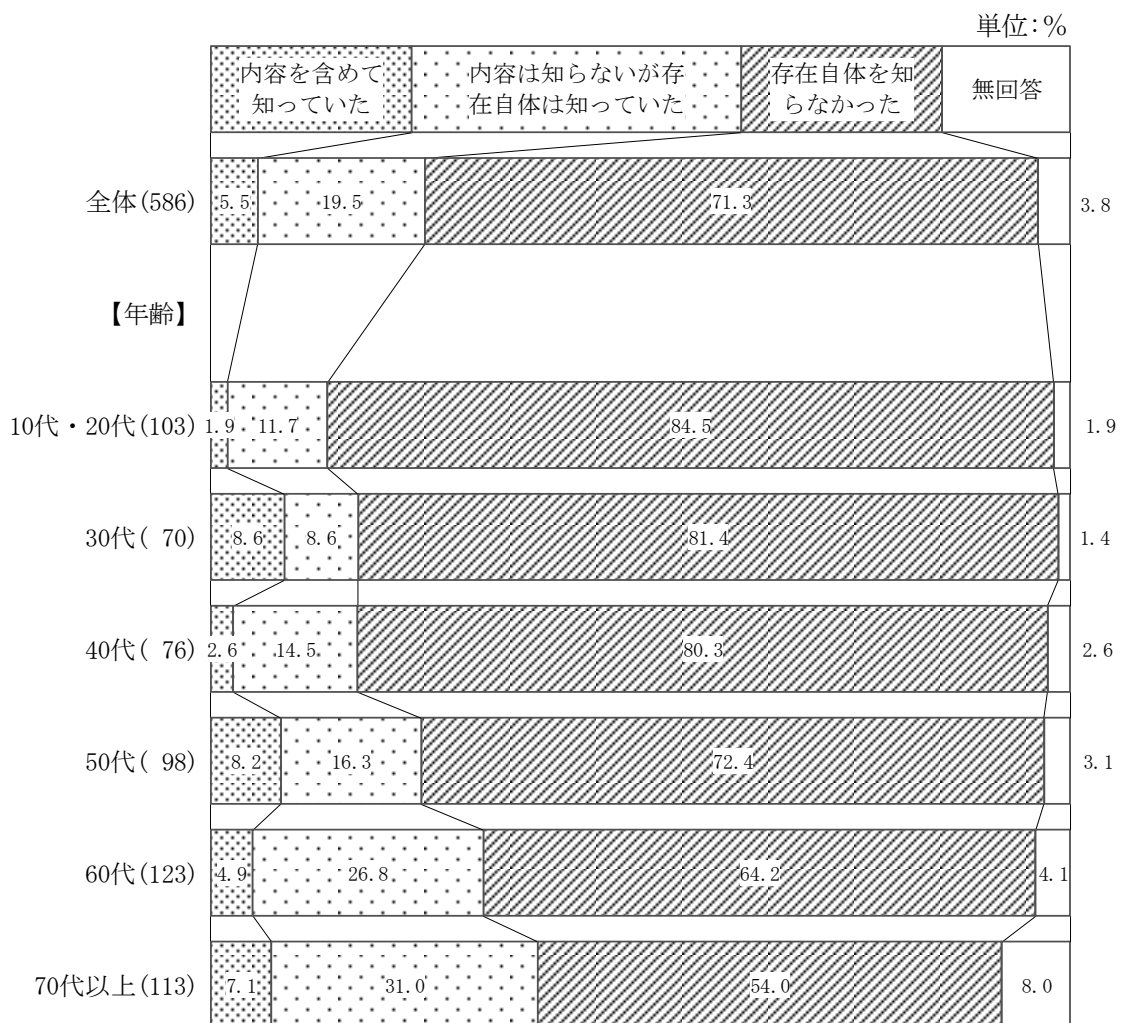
単位:%

| | 内容を含めて知っていた | 内容は知らないが存在自体は知っていた | 存在自体を知らなかった | 無回答 |
|---|---|---|---|---|
| 全体(586) | 5.5 | 19.5 | 71.3 | 3.8 |
| 【年齢】 | | | | |
| 10代・20代(103) | 1.9 | 11.7 | 84.5 | 1.9 |
| 30代( 70) | 8.6 | 8.6 | 81.4 | 1.4 |
| 40代( 76) | 2.6 | 14.5 | 80.3 | 2.6 |
| 50代( 98) | 8.2 | 16.3 | 72.4 | 3.1 |
| 60代(123) | 4.9 | 26.8 | 64.2 | 4.1 |
| 70代以上(113) | 7.1 | 31.0 | 54.0 | 8.0 |